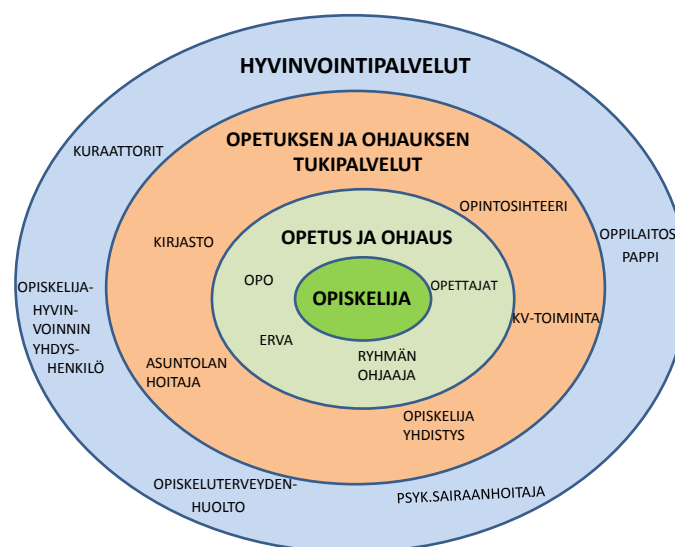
HYVINVOINTIPALVELUT

KURAATTORIT

OPPILAITOS PAPPI

OPISKELIJAHYVINVOINNIN YHDYSHENKILÖ

OPISKELUTERVEYDENHUOLTO

PSYK.SAIRAANHOITAJA

OPETUKSEN JA OHJAUKSEN TUKIPALVELUT

OPINTOSIHTEERI

KIRJASTO

KV-TOIMINTA

ASUNTOLAN HOITAJA

OPISKELIJA YHDISTYS

OPETUS JA OHJAUS

OPO

OPETTAJAT

ERVA

RYHMÄN OHJAAJA

OPISKELIJA